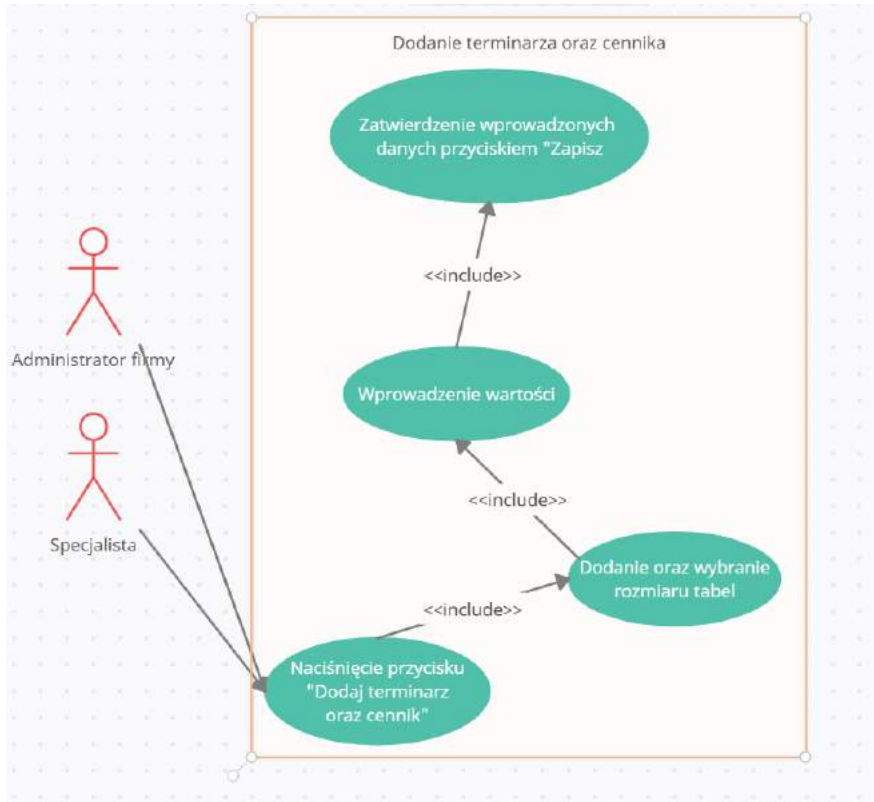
Dodanie terminarza oraz cennika

Zatwierdzenie wprowadzonych danych przyciskiem "Zapisz

<<include>>

Administrator firmy

Wprowadzenie wartości

Specjalista

<<include>>

Dodanie oraz wybranie rozmiaru tabel

<<include>>

Naciśnięcie przycisku "Dodaj terminarz oraz cennik"